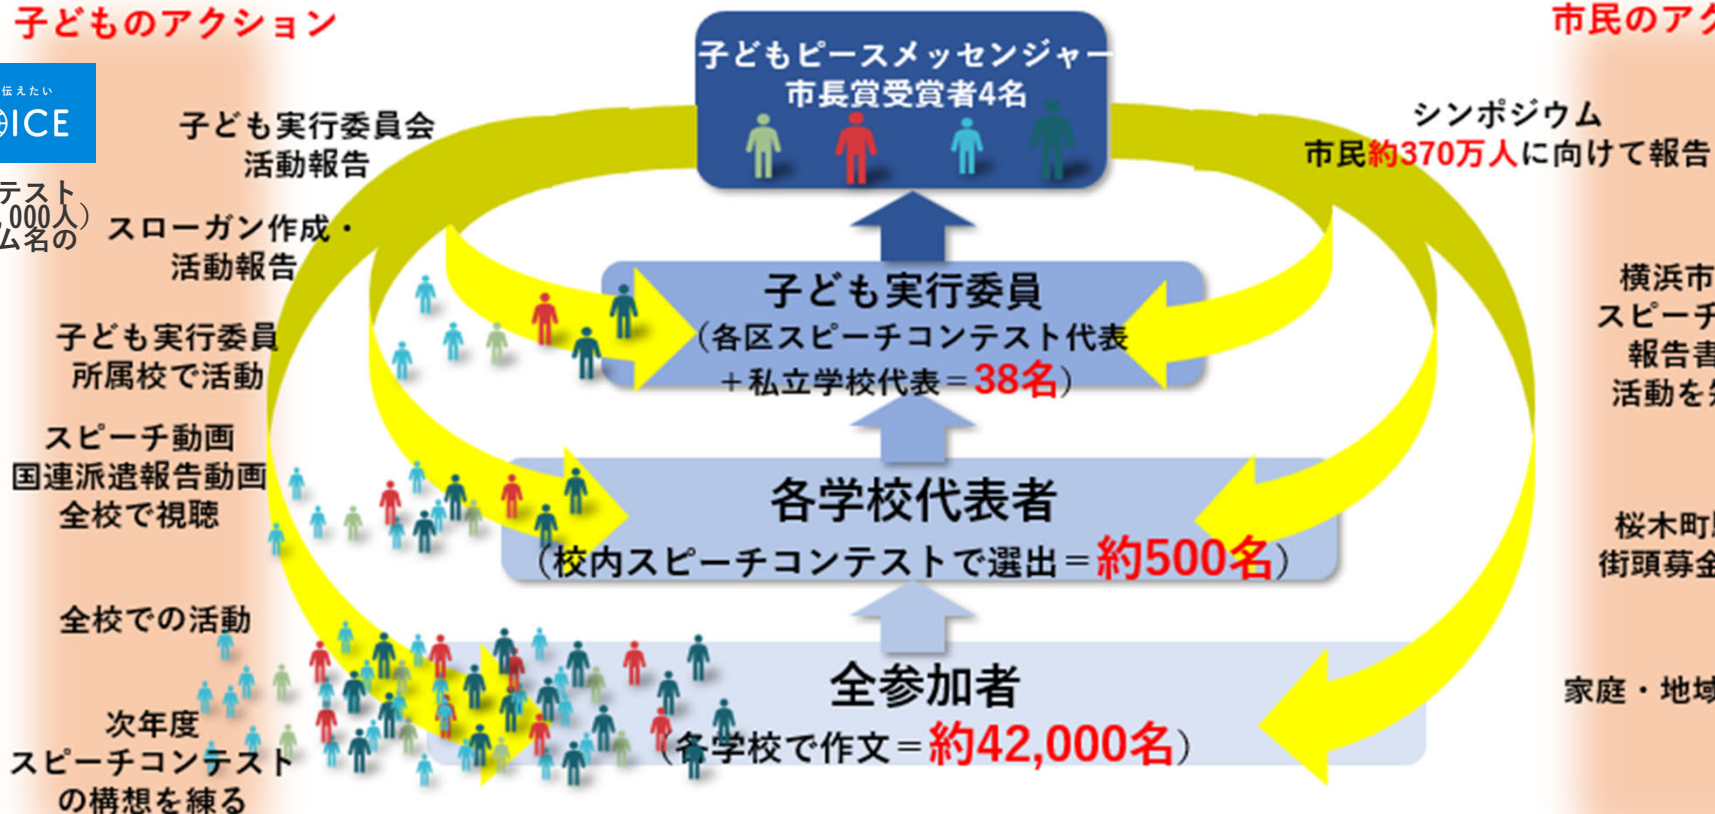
子どものアクション

伝えたい
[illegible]ICE

テスト
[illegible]000人)
ム名の

子ども実行委員会
活動報告

スローガン作成・
活動報告

子ども実行委員
所属校で活動

スピーチ動画
国連派遣報告動画
全校で視聴

全校での活動

次年度
スピーチコンテスト
の構想を練る

子どもピースメッセンジャー
市長賞受賞者4名

子ども実行委員
(各区スピーチコンテスト代表
+私立学校代表=38名)

各学校代表者
(校内スピーチコンテストで選出=約500名)

全参加者
(各学校で作文=約42,000名)

市民のアク

シンポジウム
市民約370万人に向けて報告

横浜市
スピーチ
報告書
活動を

桜木町
街頭募金

家庭・地域